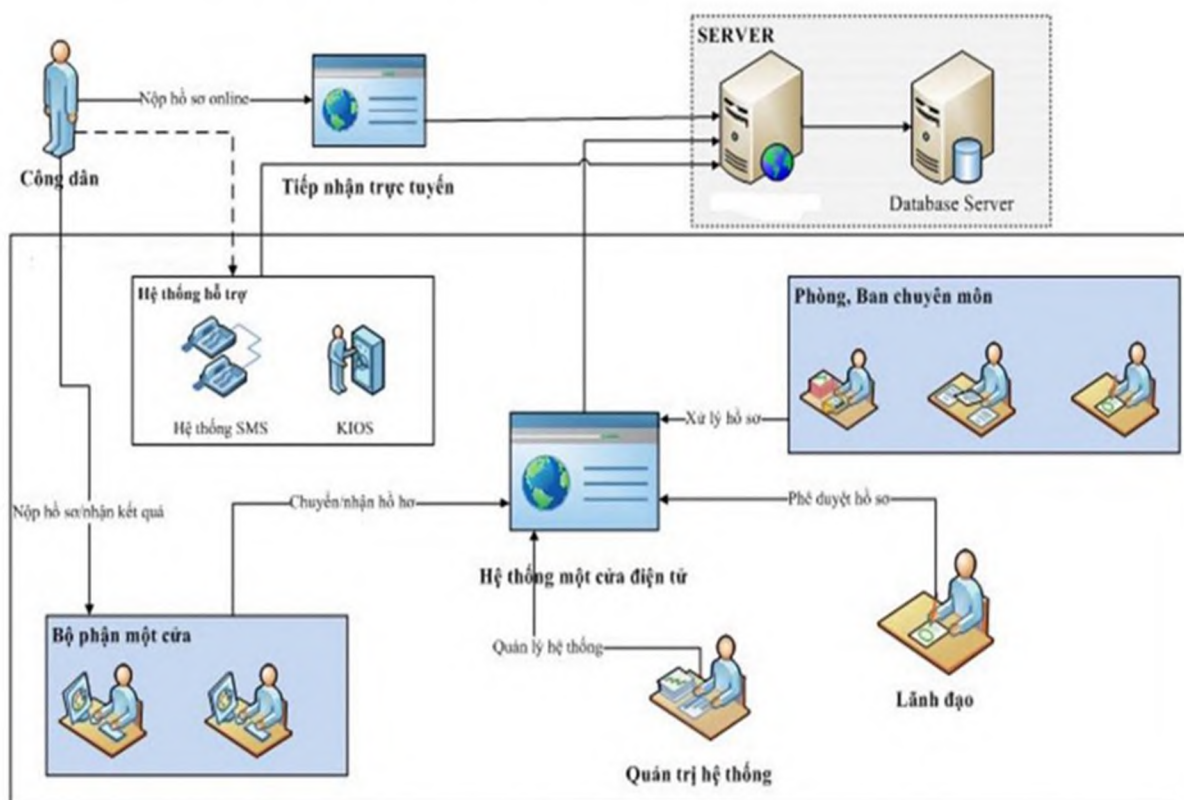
SERVER

Nộp hồ sơ online

Công dân

Tiếp nhận trực tuyến

Database Server

Hệ thống hỗ trợ

Hệ thống SMS

KIOS

Phòng, Ban chuyên môn

Xử lý hồ sơ

Nộp hồ sơ/nhận kết quả

Chuyển/nhận hồ hơ

Phê duyệt hồ sơ

Hệ thống một cửa điện tử

Bộ phận một cửa

Quản lý hệ thống

Lãnh đạo

Quản trị hệ thống